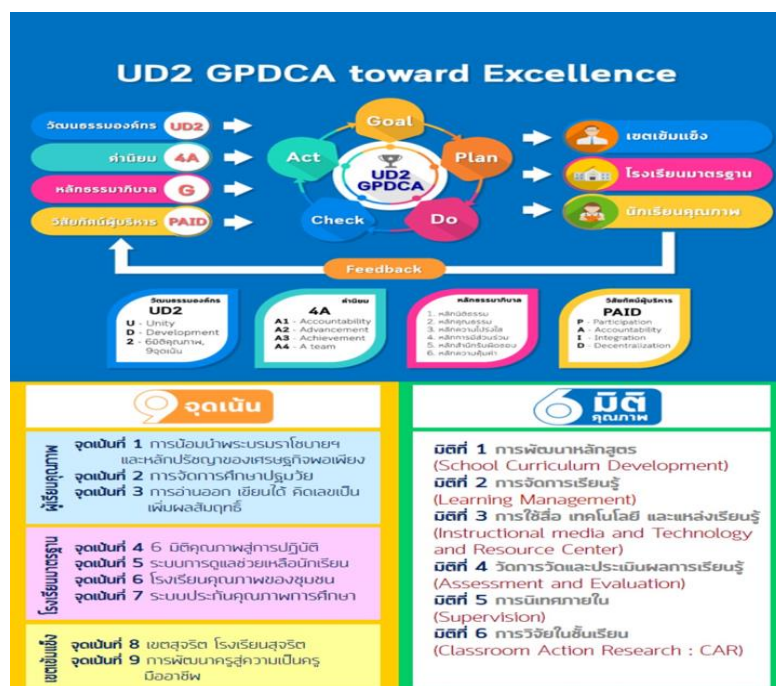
UD2 GPDCA toward Excellence

วัฒนธรรมองค์กร UD2
ค่านิยม 4A
หลักธรรมาภิบาล G
วิสัยทัศน์ผู้บริหาร PAID

Goal
Plan
Do
Check
Act
UD2 GPDCA

เขตเข้มแข็ง
โรงเรียนมาตรฐาน
นักเรียนคุณภาพ

Feedback

วัฒนธรรมองค์กร
UD2
U - Unity
D - Development
2 - 6มิติคุณภาพ, 9จุดเน้น

ค่านิยม
4A
A1 - Accountability
A2 - Advancement
A3 - Achievement
A4 - A team

หลักธรรมาภิบาล
1. หลักนิติธรรม
2. หลักคุณธรรม
3. หลักความโปร่งใส
4. หลักการมีส่วนร่วม
5. หลักสำนึกรับผิดชอบ
6. หลักความคุ้มค่า

วิสัยทัศน์ผู้บริหาร
PAID
P - Participation
A - Accountability
I - Integration
D - Decentralization

9 จุดเน้น

ผู้เรียนคุณภาพ
จุดเน้นที่ 1 การน้อมนำพระบรมราโชบายฯ และหลักปรัชญาของเศรษฐกิจพอเพียง
จุดเน้นที่ 2 การจัดการศึกษาปฐมวัย
จุดเน้นที่ 3 การอ่านออก เขียนได้ คิดเลขเป็น เพิ่มผลสัมฤทธิ์

โรงเรียนมาตรฐาน
จุดเน้นที่ 4 6 มิติคุณภาพสู่การปฏิบัติ
จุดเน้นที่ 5 ระบบการดูแลช่วยเหลือนักเรียน
จุดเน้นที่ 6 โรงเรียนคุณภาพของชุมชน
จุดเน้นที่ 7 ระบบประกันคุณภาพการศึกษา

เขตเข้มแข็ง
จุดเน้นที่ 8 เขตสุจริต โรงเรียนสุจริต
จุดเน้นที่ 9 การพัฒนาครูสู่ความเป็นครูมืออาชีพ

6 มิติ คุณภาพ

มิติที่ 1 การพัฒนาหลักสูตร (School Curriculum Development)
มิติที่ 2 การจัดการเรียนรู้ (Learning Management)
มิติที่ 3 การใช้สื่อ เทคโนโลยี และแหล่งเรียนรู้ (Instructional media and Technology and Resource Center)
มิติที่ 4 วัดการวัดและประเมินผลการเรียนรู้ (Assessment and Evaluation)
มิติที่ 5 การนิเทศภายใน (Supervision)
มิติที่ 6 การวิจัยในชั้นเรียน (Classroom Action Research : CAR)